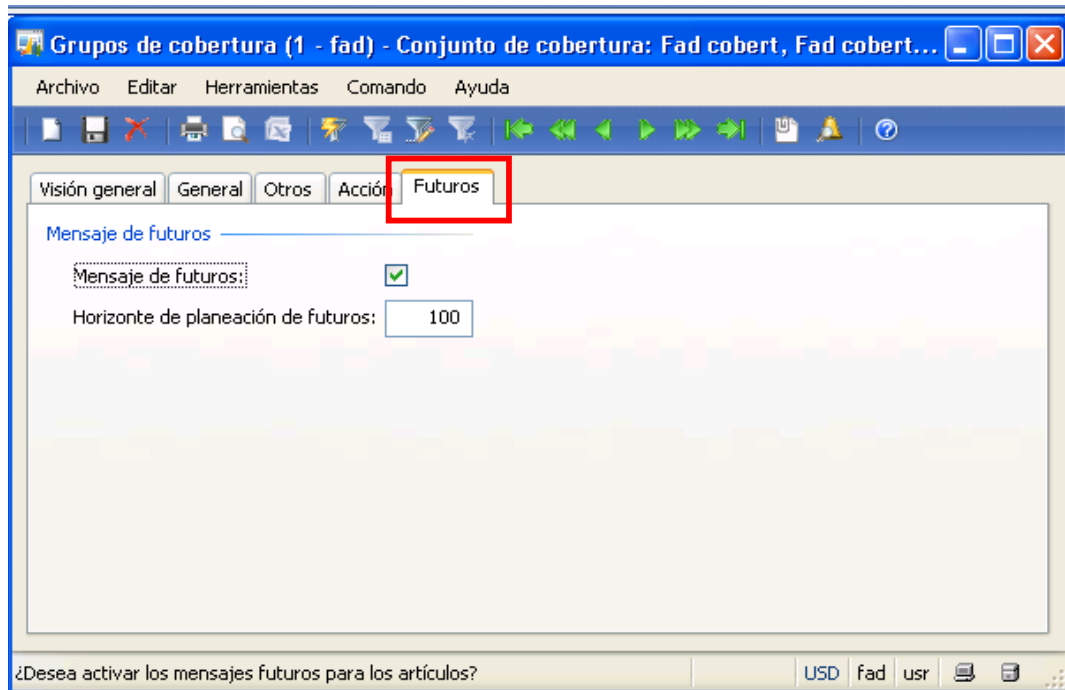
Grupos de cobertura (1 - fad) - Conjunto de cobertura: Fad cobert, Fad cobert...

Archivo Editar Herramientas Comando Ayuda

Visión general | General | Otros | Acción | Futuros

Mensaje de futuros

Mensaje de futuros:

Horizonte de planeación de futuros: 100

¿Desea activar los mensajes futuros para los artículos?

USD | fad | usr